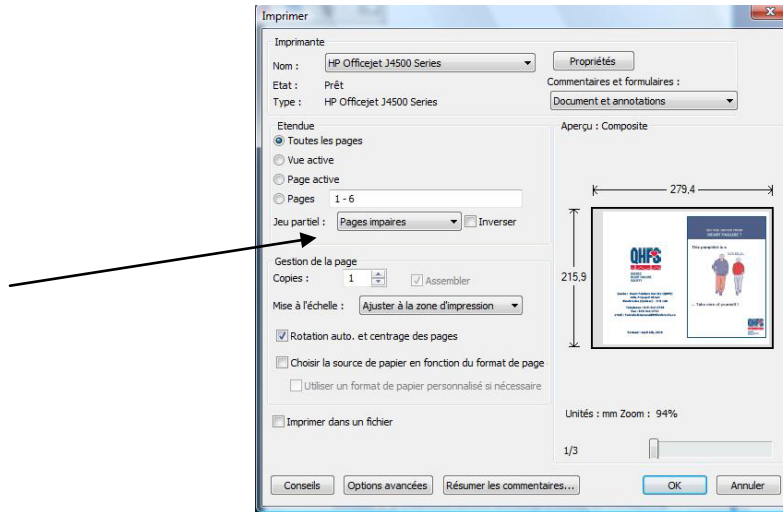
Imprimer

Imprimante
Nom : HP Officejet J4500 Series
Propriétés
Etat : Prêt
Commentaires et formulaires :
Type : HP Officejet J4500 Series
Document et annotations

Etendue
Toutes les pages
Vue active
Page active
Pages 1 - 6
Jeu partiel : Pages impaires
Inverser

Aperçu : Composite
279,4
215,9

Gestion de la page
Copies : 1
Assembler
Mise à l'échelle : Ajuster à la zone d'impression
Rotation auto. et centrage des pages
Choisir la source de papier en fonction du format de page
Utiliser un format de papier personnalisé si nécessaire

Imprimer dans un fichier

Unités : mm Zoom : 94%
1/3

Conseils
Options avancées
Résumer les commentaires...
OK
Annuler